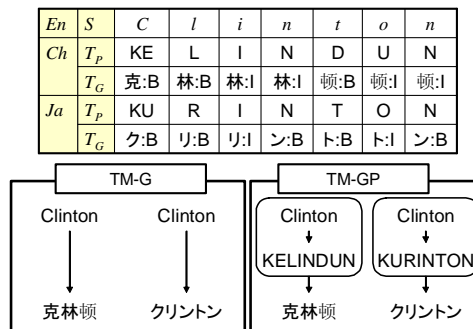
| En | S | C | l | i | n | t | o | n |
|---|---|---|---|---|---|---|---|---|
| Ch | $T_P$ | KE | L | I | N | D | U | N |
| | $T_G$ | 克:B | 林:B | 林:I | 林:I | 顿:B | 顿:I | 顿:I |
| Ja | $T_P$ | KU | R | I | N | T | O | N |
| | $T_G$ | ク:B | リ:B | リ:I | ン:B | ト:B | ト:I | ン:B |

TM-G

Clinton

克林顿

Clinton

クリントン

TM-GP

Clinton

KELINDUN

克林顿

Clinton

KURINTON

クリントン